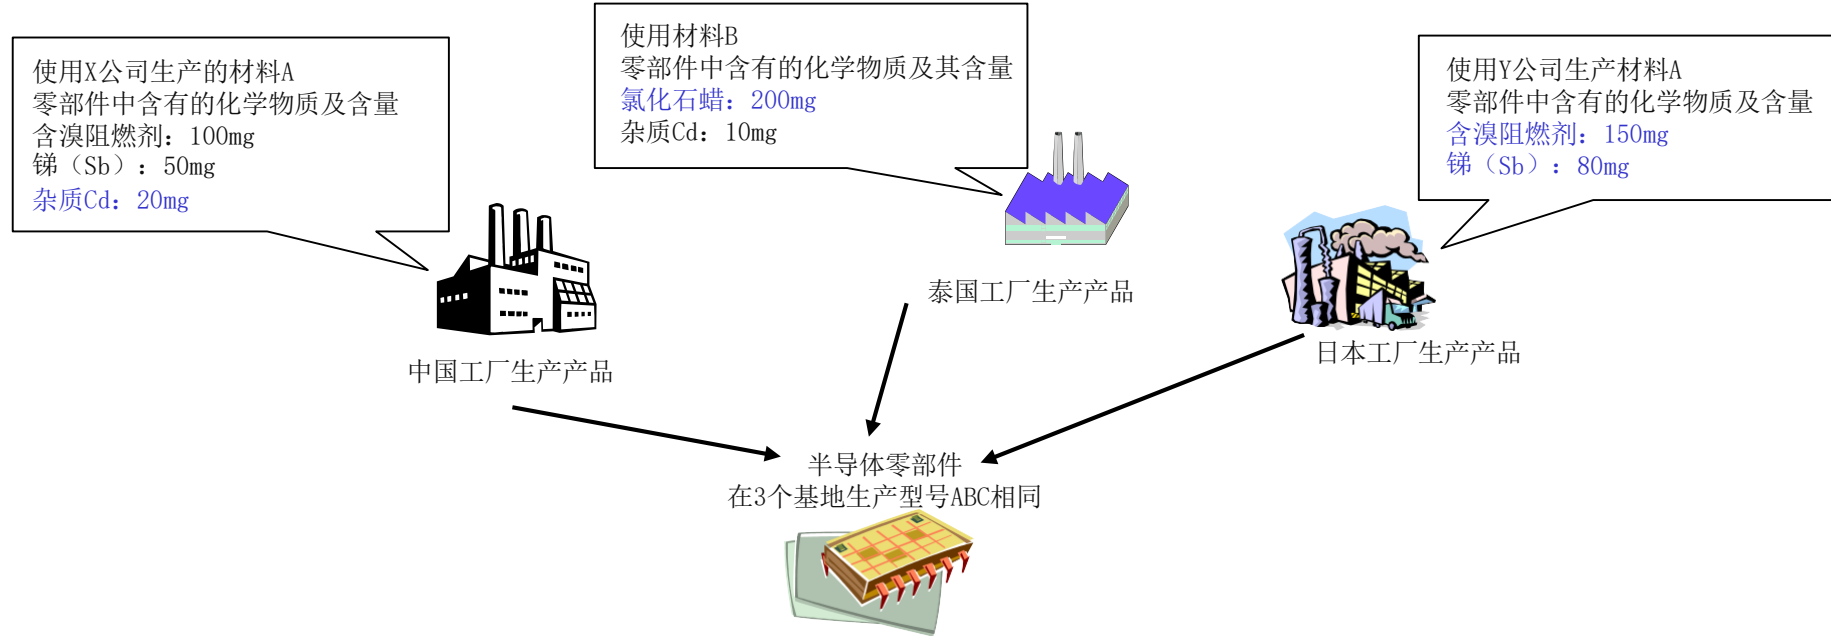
使用X公司生产的材料A
零部件中含有的化学物质及含量
含溴阻燃剂：100mg
锑（Sb）：50mg
杂质Cd：20mg

使用材料B
零部件中含有的化学物质及其含量
氯化石蜡：200mg
杂质Cd：10mg

使用Y公司生产材料A
零部件中含有的化学物质及含量
含溴阻燃剂：150mg
锑（Sb）：80mg

泰国工厂生产产品

中国工厂生产产品

日本工厂生产产品

半导体零部件
在3个基地生产型号ABC相同